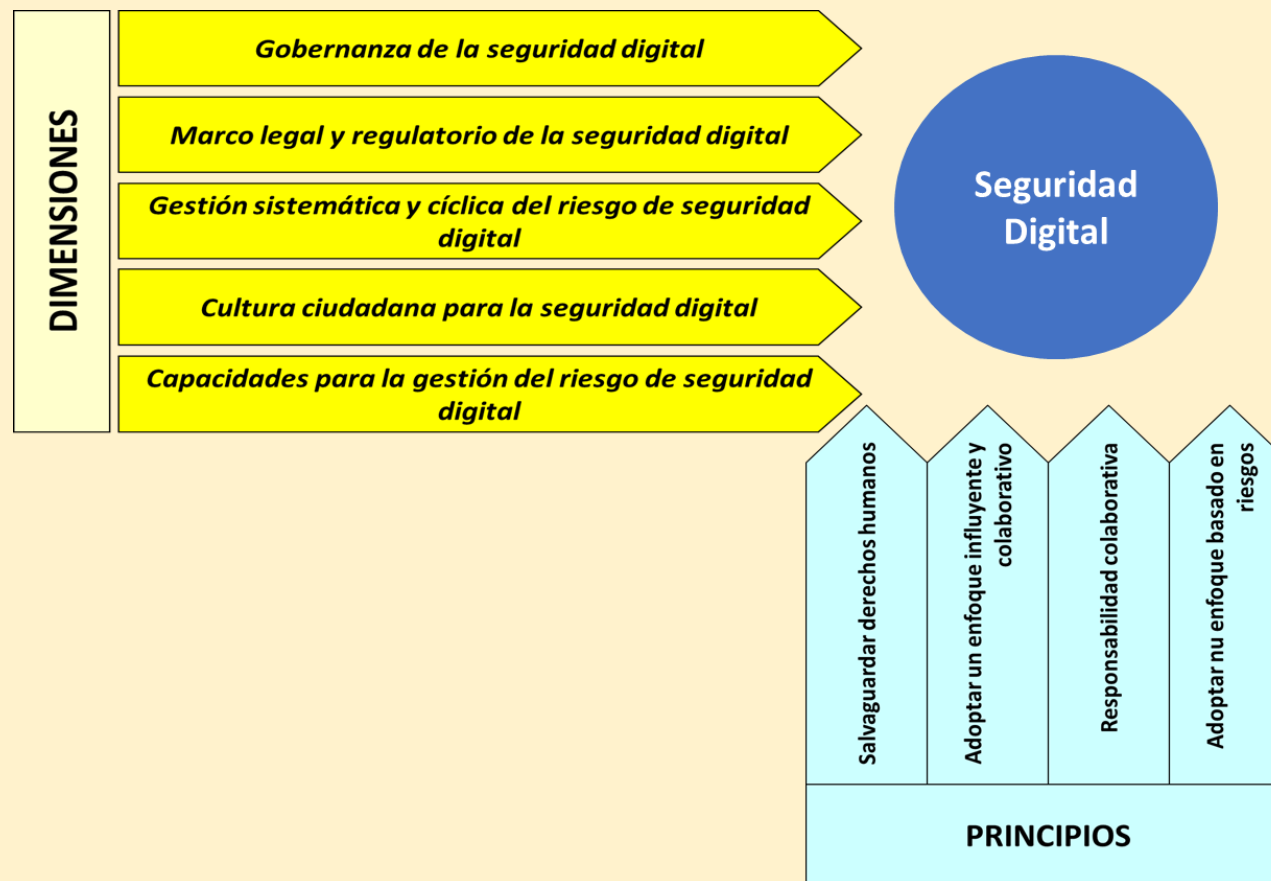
DIMENSIONES

Gobernanza de la seguridad digital

Marco legal y regulatorio de la seguridad digital

Gestión sistemática y cíclica del riesgo de seguridad digital

Cultura ciudadana para la seguridad digital

Capacidades para la gestión del riesgo de seguridad digital

Seguridad Digital

Salvaguardar derechos humanos

Adoptar un enfoque influyente y colaborativo

Responsabilidad colaborativa

Adoptar nu enfoque basado en riesgos

PRINCIPIOS